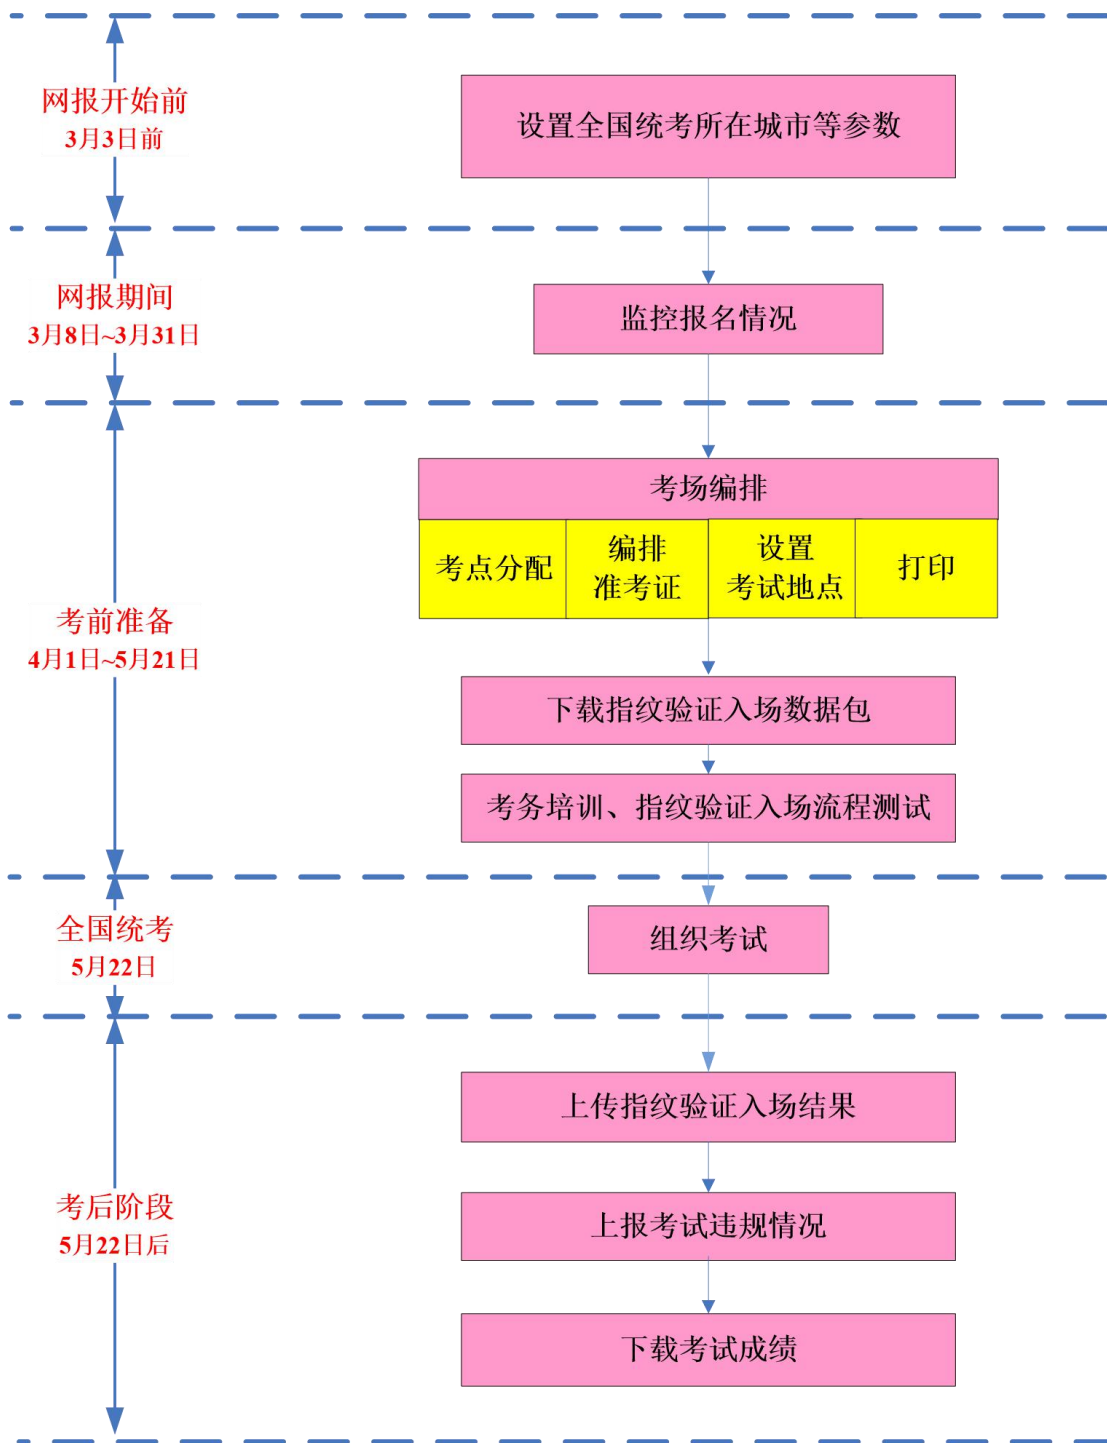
网报开始前
3月3日前

设置全国统考所在城市等参数

网报期间
3月8日~3月31日

监控报名情况

考前准备
4月1日~5月21日

考场编排

| 考点分配 | 编排准考证 | 设置考试地点 | 打印 |
|---|---|---|---|

下载指纹验证入场数据包

考务培训、指纹验证入场流程测试

全国统考
5月22日

组织考试

考后阶段
5月22日后

上传指纹验证入场结果

上报考试违规情况

下载考试成绩